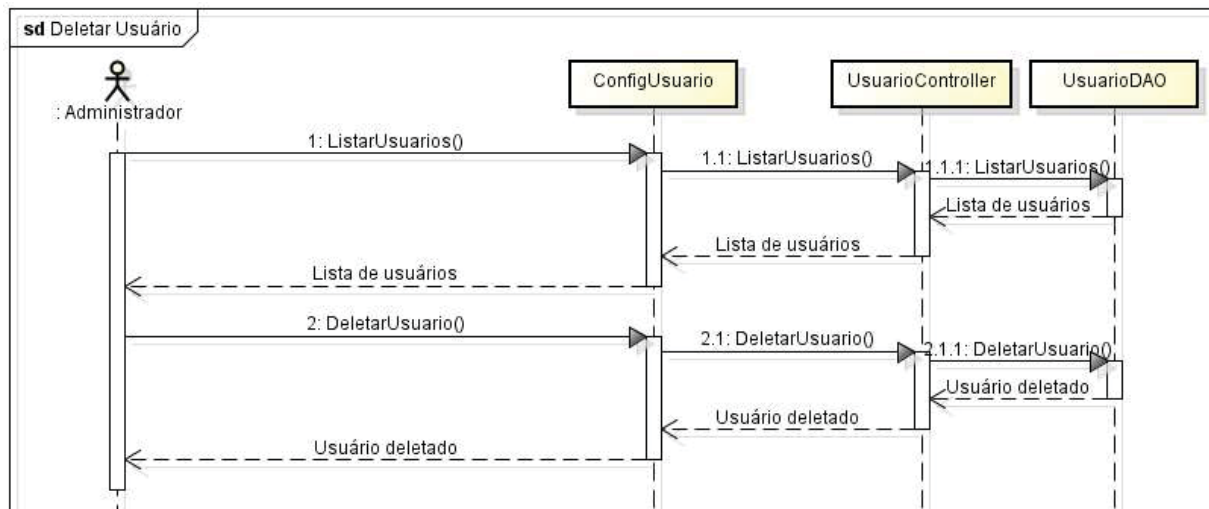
sd Deletar Usuário

: Administrador

ConfigUsuario

UsuarioController

UsuarioDAO

1: ListarUsuarios()

1.1: ListarUsuarios()

1.1.1: ListarUsuarios()

Lista de usuários

Lista de usuários

Lista de usuários

2: DeletarUsuario()

2.1: DeletarUsuario()

2.1.1: DeletarUsuario()

Usuário deletado

Usuário deletado

Usuário deletado